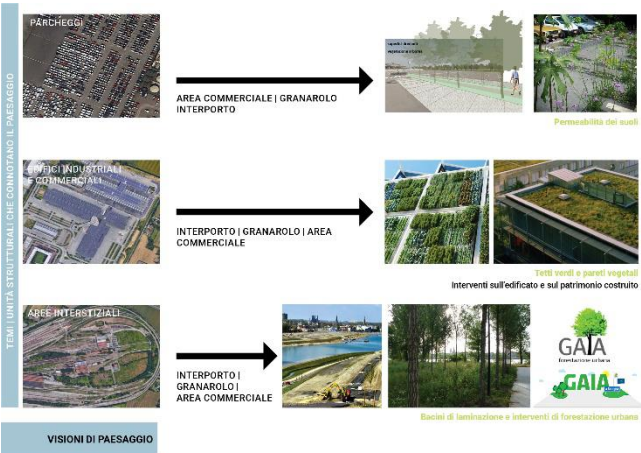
TEMI | UNITÀ STRUTTURALI CHE CONNOTANO IL PAESAGGIO

PARCHEGGI

AREA COMMERCIALE | GRANAROLO INTERPORTO

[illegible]

Permeabilità dei suoli

EDIFICI INDUSTRIALI E COMMERCIALI

INTERPORTO | GRANAROLO | AREA COMMERCIALE

Tetti verdi e pareti vegetali

Interventi sull'edificato e sul patrimonio costruito

AREE INTERSTIZIALI

INTERPORTO | GRANAROLO | AREA COMMERCIALE

GAIA forestazione urbana

GAIA

Bacini di laminazione e interventi di forestazione urbana

VISIONI DI PAESAGGIO